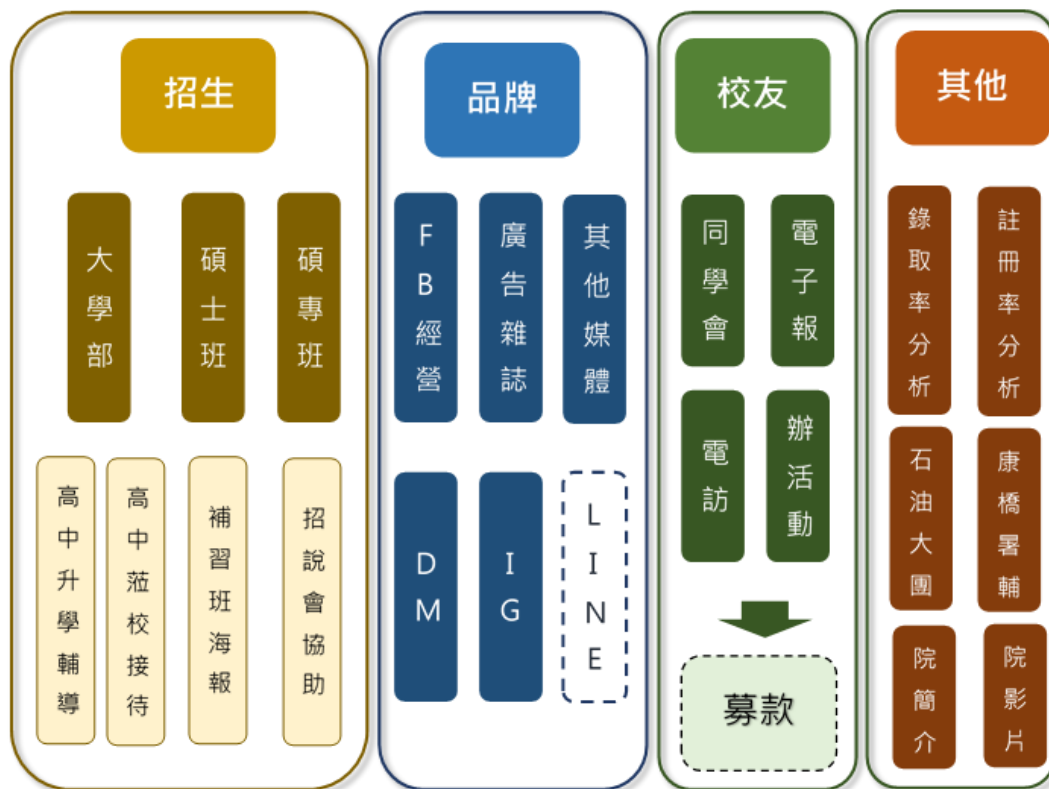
招生

大學部

碩士班

碩專班

高中升學輔導

高中蒞校接待

補習班海報

招說會協助

品牌

FB經營

廣告雜誌

其他媒體

DM

IG

LINE

校友

同學會

電子報

電訪

辦活動

募款

其他

錄取率分析

註冊率分析

石油大團

康橋暑輔

院簡介

院影片